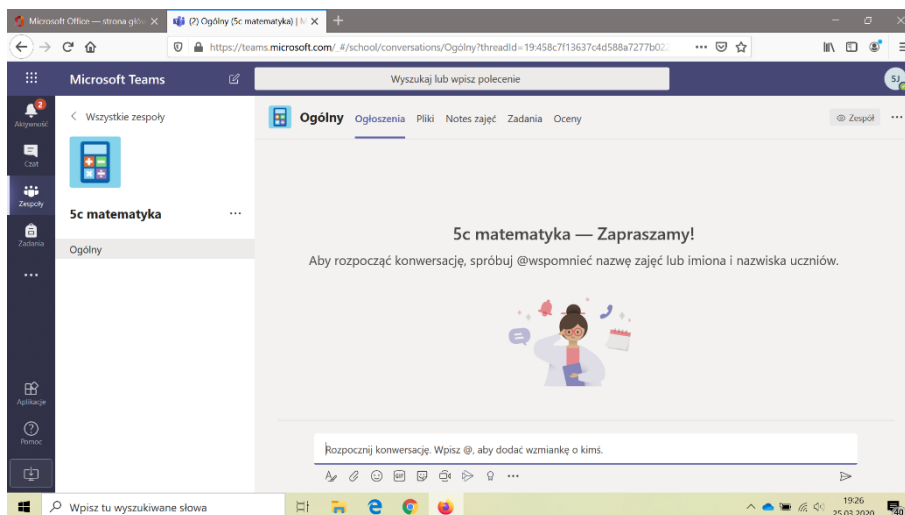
Microsoft Office — strona głó
(2) Ogólny (5c matematyka) | M
https://teams.microsoft.com/_#/school/conversations/Ogólny?threadId=19:458c7f13637c4d588a7277b02

Microsoft Teams
Wyszukaj lub wpisz polecenie
SJ

Aktywność
Czat
Zespoły
Zadania
Aplikacje
Pomoc

< Wszystkie zespoły
5c matematyka
Ogólny

Ogólny Ogłoszenia Pliki Notes zajęć Zadania Oceny
Zespół

5c matematyka — Zapraszamy!
Aby rozpocząć konwersację, spróbuj @wspomnieć nazwę zajęć lub imiona i nazwiska uczniów.

Rozpocznij konwersację. Wpisz @, aby dodać wzmiankę o kimś.

Wpisz tu wyszukiwane słowa
19:26
25.03.2020